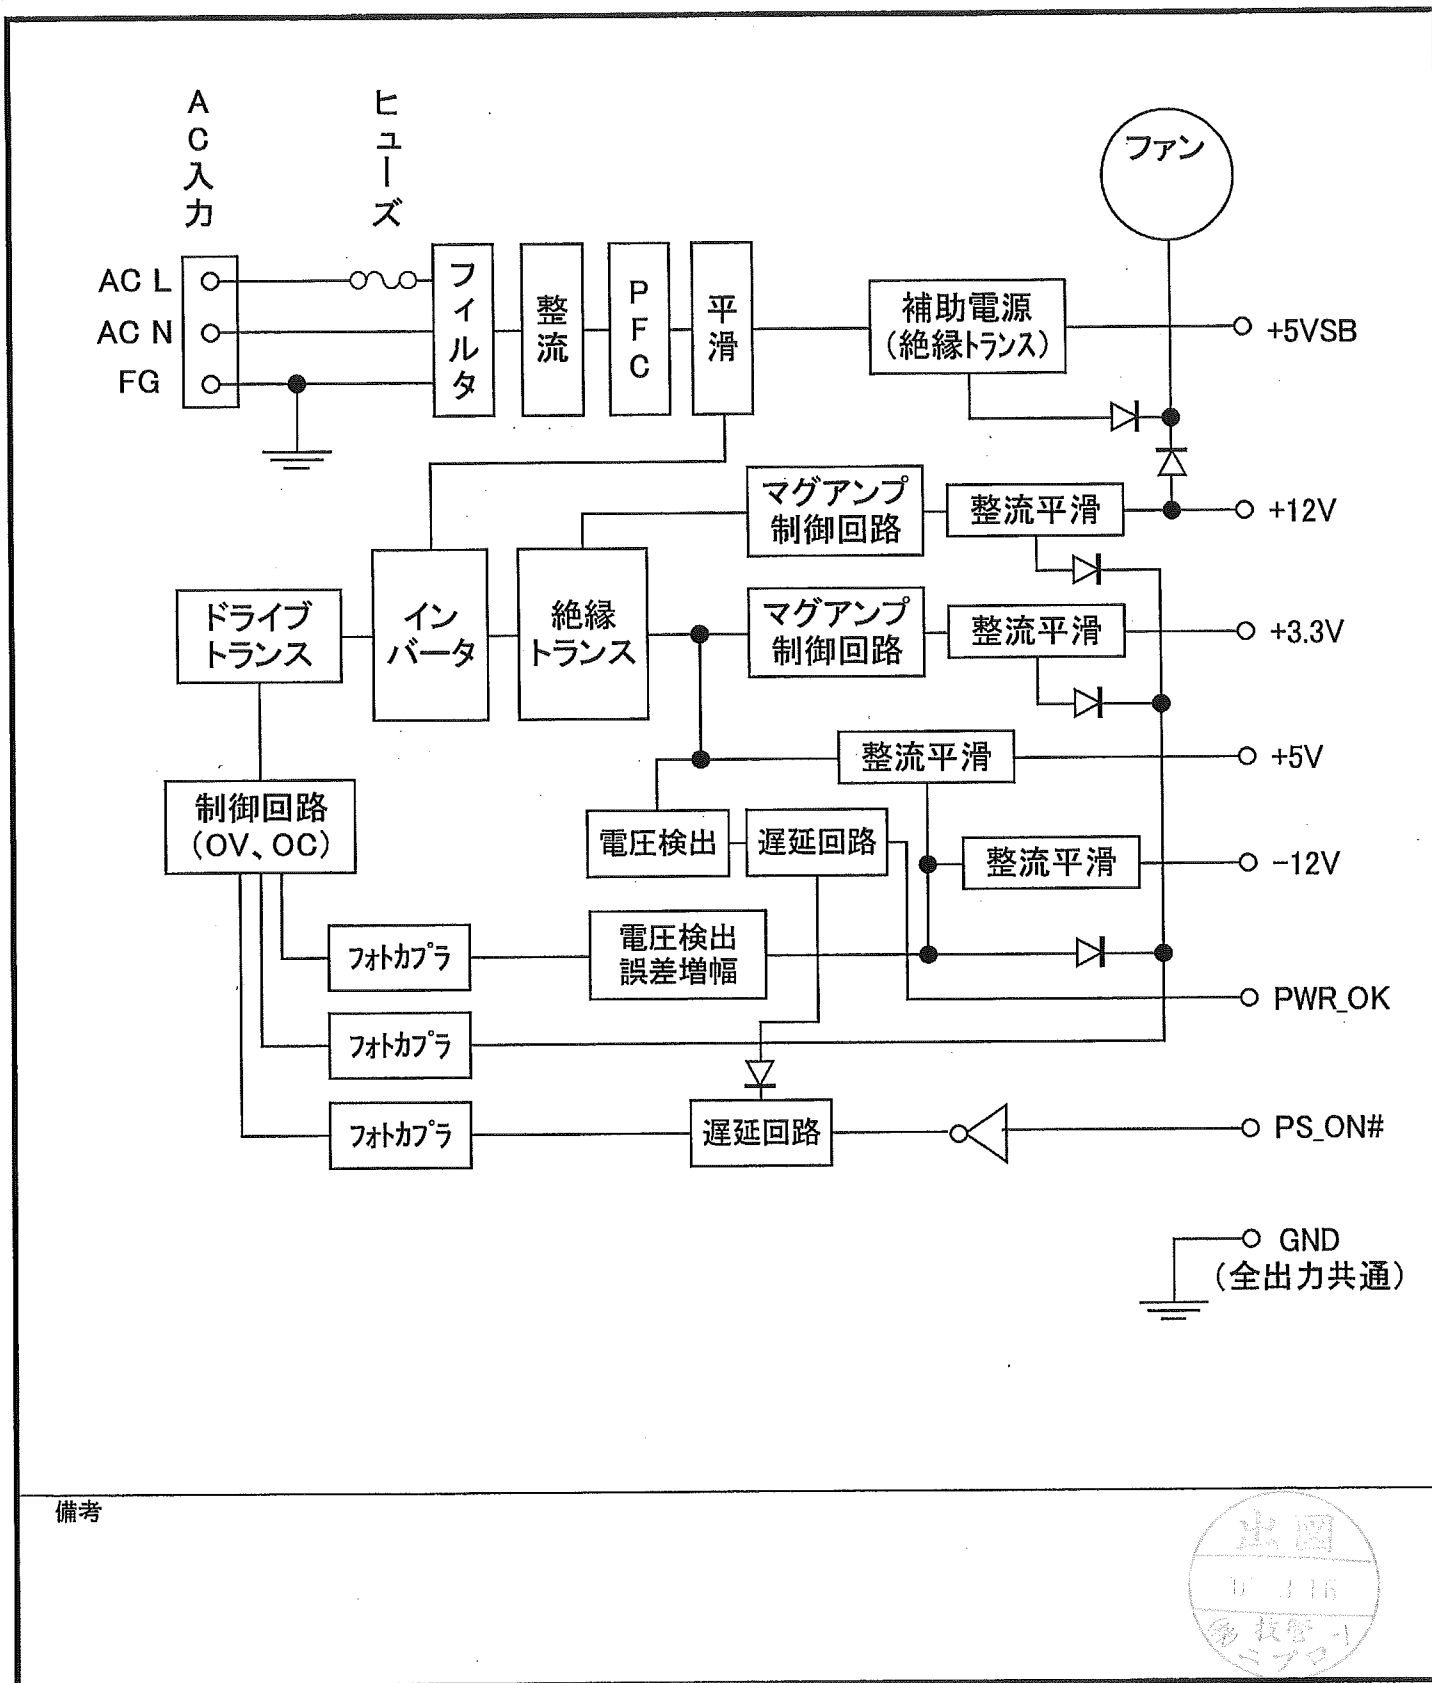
AC入力

ヒューズ

ファン

AC L
AC N
FG

フィルタ

整流

PFC

平滑

補助電源
(絶縁トランス)

+5VSB

マグアンプ
制御回路

整流平滑

+12V

ドライブ
トランス

インバータ

絶縁
トランス

マグアンプ
制御回路

整流平滑

+3.3V

整流平滑

+5V

制御回路
(OV、OC)

電圧検出

遅延回路

整流平滑

-12V

フォトカプラ

電圧検出
誤差増幅

PWR_OK

フォトカプラ

フォトカプラ

遅延回路

PS_ON#

GND
(全出力共通)

備考

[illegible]